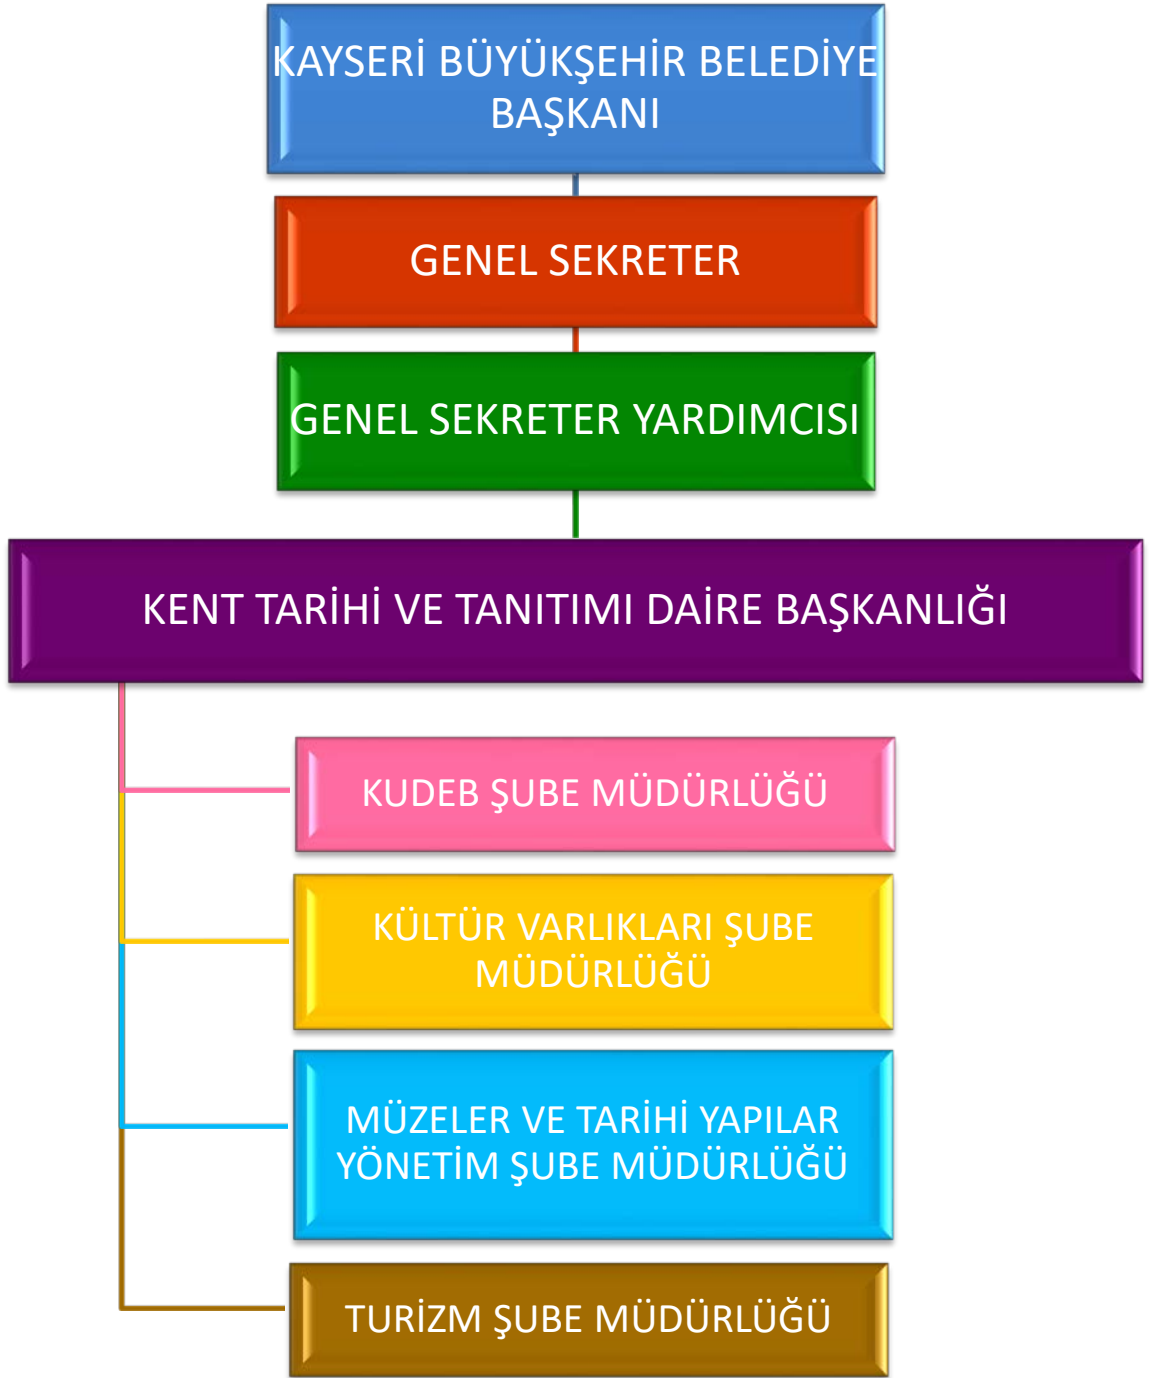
KAYSERİ BÜYÜKŞEHİR BELEDİYE BAŞKANI

GENEL SEKRETER

GENEL SEKRETER YARDIMCISI

KENT TARİHİ VE TANITIMI DAİRE BAŞKANLIĞI

KUDEB ŞUBE MÜDÜRLÜĞÜ

KÜLTÜR VARLIKLARI ŞUBE MÜDÜRLÜĞÜ

MÜZELER VE TARİHİ YAPILAR YÖNETİM ŞUBE MÜDÜRLÜĞÜ

TURİZM ŞUBE MÜDÜRLÜĞÜ